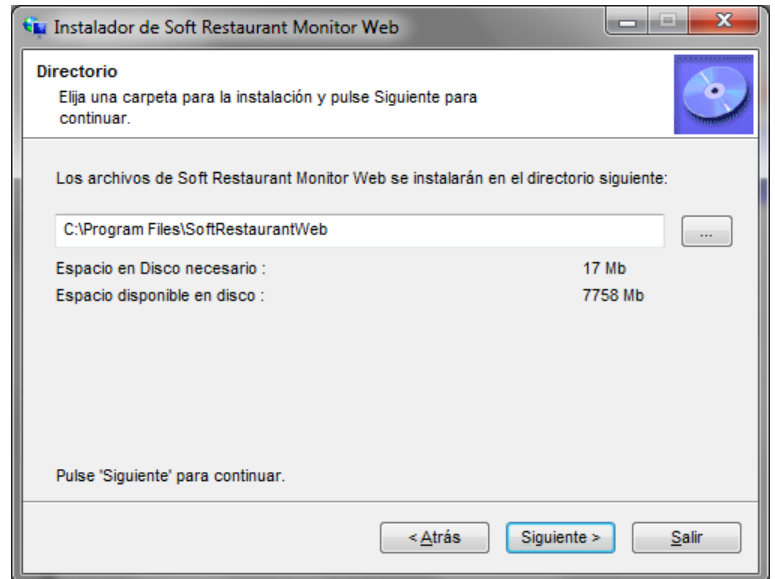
Instalador de Soft Restaurant Monitor Web

Directorio
Elija una carpeta para la instalación y pulse Siguiente para continuar.

Los archivos de Soft Restaurant Monitor Web se instalarán en el directorio siguiente:

C:\Program Files\SoftRestaurantWeb

...

Espacio en Disco necesario : 17 Mb
Espacio disponible en disco : 7758 Mb

Pulse 'Siguiente' para continuar.

< Atrás
Siguiente >
Salir